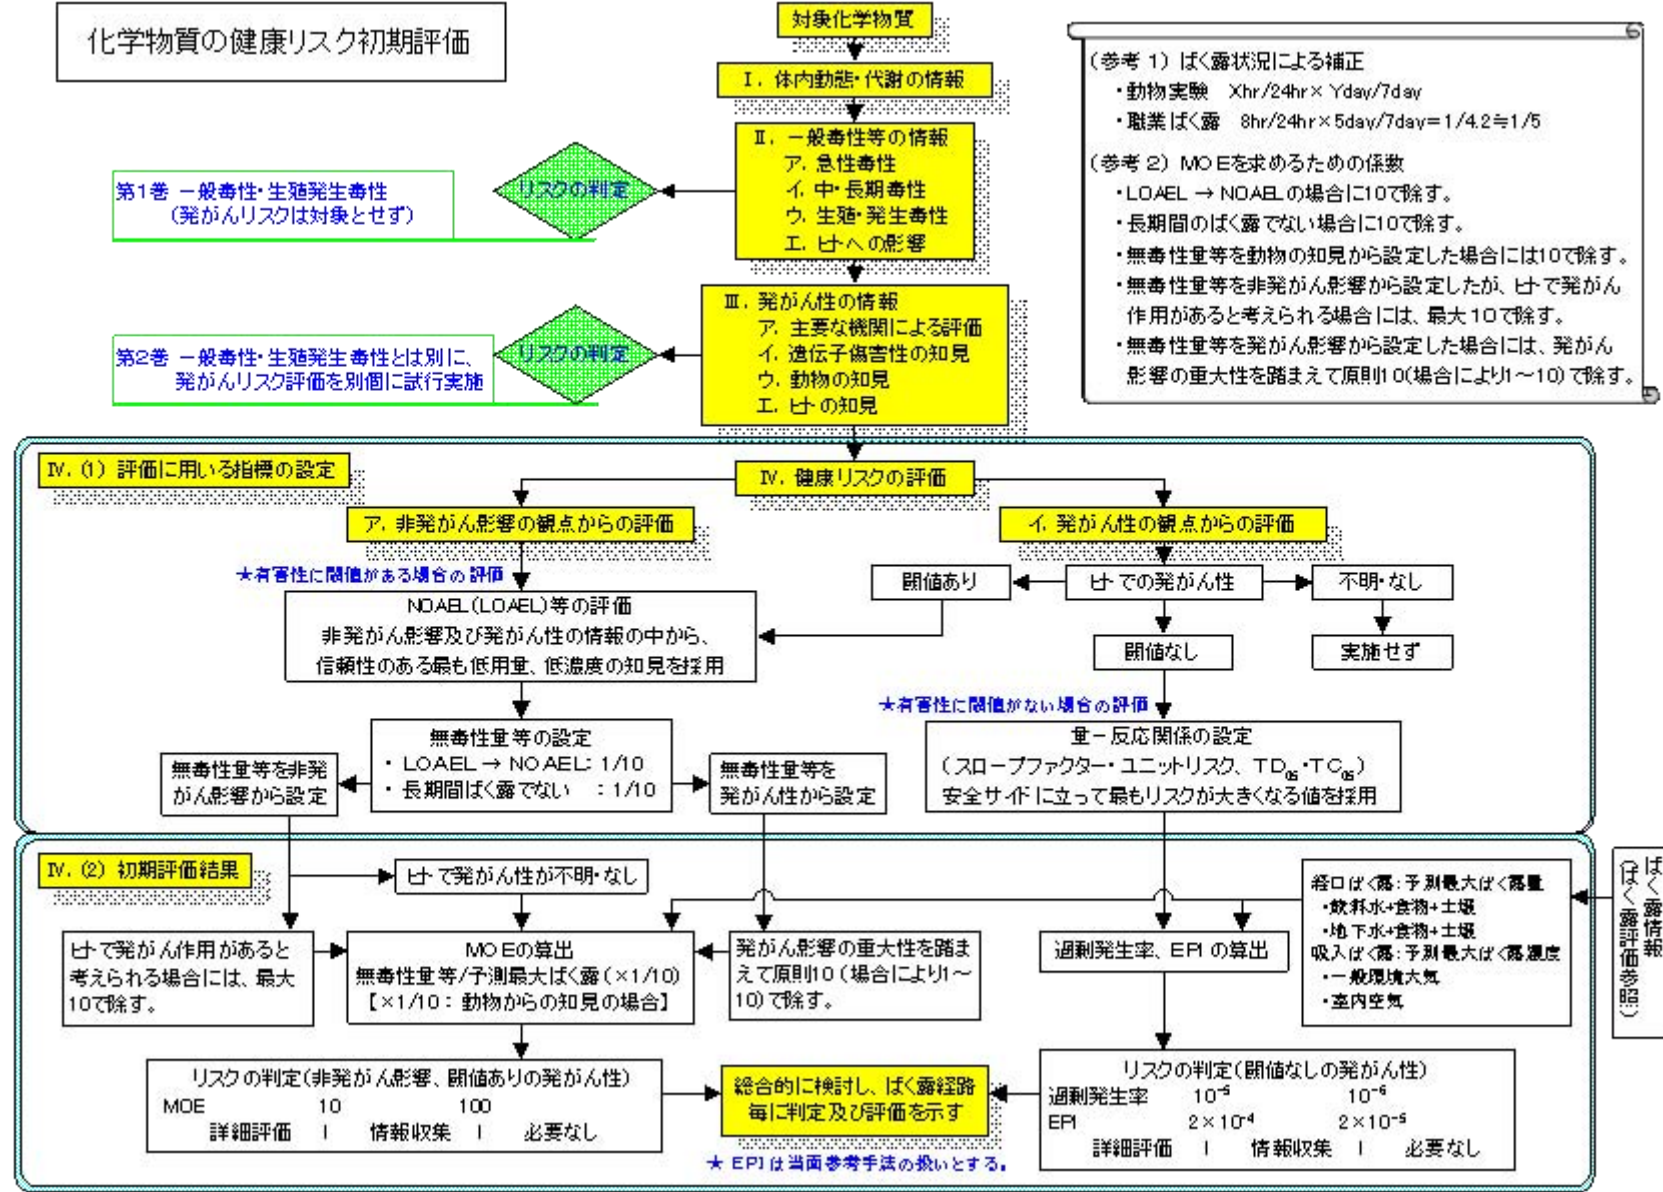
化学物質の健康リスク初期評価

対象化学物質

Ⅰ．体内動態・代謝の情報

Ⅱ．一般毒性等の情報
ア．急性毒性
イ．中・長期毒性
ウ．生殖・発生毒性
エ．ヒトへの影響

リスクの判定

第1巻 一般毒性・生殖発生毒性
（発がんリスクは対象とせず）

Ⅲ．発がん性の情報
ア．主要な機関による評価
イ．遺伝子傷害性の知見
ウ．動物の知見
エ．ヒトの知見

リスクの判定

第2巻 一般毒性・生殖発生毒性とは別に、発がんリスク評価を別個に試行実施

（参考 1）ばく露状況による補正
・動物実験　Xhr/24hr× Yday/7day
・職業ばく露　8hr/24hr×5day/7day＝1/4.2≒1/5

（参考 2）MOEを求めるための係数
・LOAEL → NOAELの場合に10で除す。
・長期間のばく露でない場合に10で除す。
・無毒性量等を動物の知見から設定した場合には10で除す。
・無毒性量等を非発がん影響から設定したが、ヒトで発がん作用があると考えられる場合には、最大10で除す。
・無毒性量等を発がん影響から設定した場合には、発がん影響の重大性を踏まえて原則10（場合により1～10）で除す。

Ⅳ．(1) 評価に用いる指標の設定

Ⅳ．健康リスクの評価

ア．非発がん影響の観点からの評価

イ．発がん性の観点からの評価

★有害性に閾値がある場合の評価

閾値あり

ヒトでの発がん性

不明・なし

NOAEL（LOAEL）等の評価
非発がん影響及び発がん性の情報の中から、信頼性のある最も低用量、低濃度の知見を採用

閾値なし

実施せず

★有害性に閾値がない場合の評価

無毒性量等の設定
・LOAEL → NOAEL: 1/10
・長期間ばく露でない　：1/10

無毒性量等を非発がん影響から設定

無毒性量等を発がん性から設定

量－反応関係の設定
（スロープファクター・ユニットリスク、$TD_{05}$・$TC_{05}$）
安全サイドに立って最もリスクが大きくなる値を採用

Ⅳ．(2) 初期評価結果

ヒトで発がん性が不明・なし

経口ばく露：予測最大ばく露量
・飲料水+食物+土壌
・地下水+食物+土壌
吸入ばく露：予測最大ばく露濃度
・一般環境大気
・室内空気

ばく露情報（ばく露評価参照）

ヒトで発がん作用があると考えられる場合には、最大10で除す。

MOEの算出
無毒性量等/予測最大ばく露（×1/10）
【×1/10：動物からの知見の場合】

発がん影響の重大性を踏まえて原則10（場合により1～10）で除す。

過剰発生率、EPIの算出

リスクの判定（非発がん影響、閾値ありの発がん性）
MOE　10　100
詳細評価　|　情報収集　|　必要なし

総合的に検討し、ばく露経路毎に判定及び評価を示す

リスクの判定（閾値なしの発がん性）
過剰発生率　$10^{-5}$　$10^{-6}$
EPI　$2\times10^{-4}$　$2\times10^{-5}$
詳細評価　|　情報収集　|　必要なし

★ EPIは当面参考手法の扱いとする。